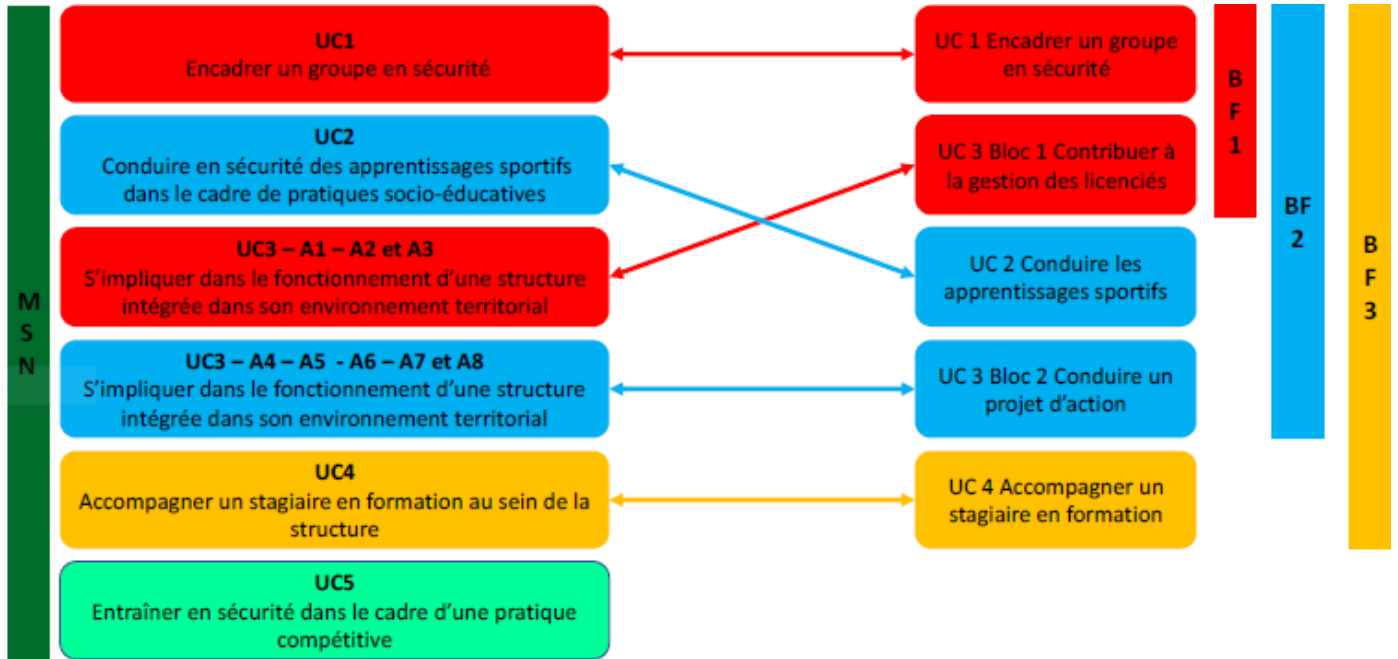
M
S
N

UC1
Encadrer un groupe en sécurité

UC2
Conduire en sécurité des apprentissages sportifs dans le cadre de pratiques socio-éducatives

UC3 – A1 – A2 et A3
S'impliquer dans le fonctionnement d'une structure intégrée dans son environnement territorial

UC3 – A4 – A5 - A6 – A7 et A8
S'impliquer dans le fonctionnement d'une structure intégrée dans son environnement territorial

UC4
Accompagner un stagiaire en formation au sein de la structure

UC5
Entraîner en sécurité dans le cadre d'une pratique compétitive

UC 1 Encadrer un groupe en sécurité

UC 3 Bloc 1 Contribuer à la gestion des licenciés

UC 2 Conduire les apprentissages sportifs

UC 3 Bloc 2 Conduire un projet d'action

UC 4 Accompagner un stagiaire en formation

B
F
1

BF
2

B
F
3